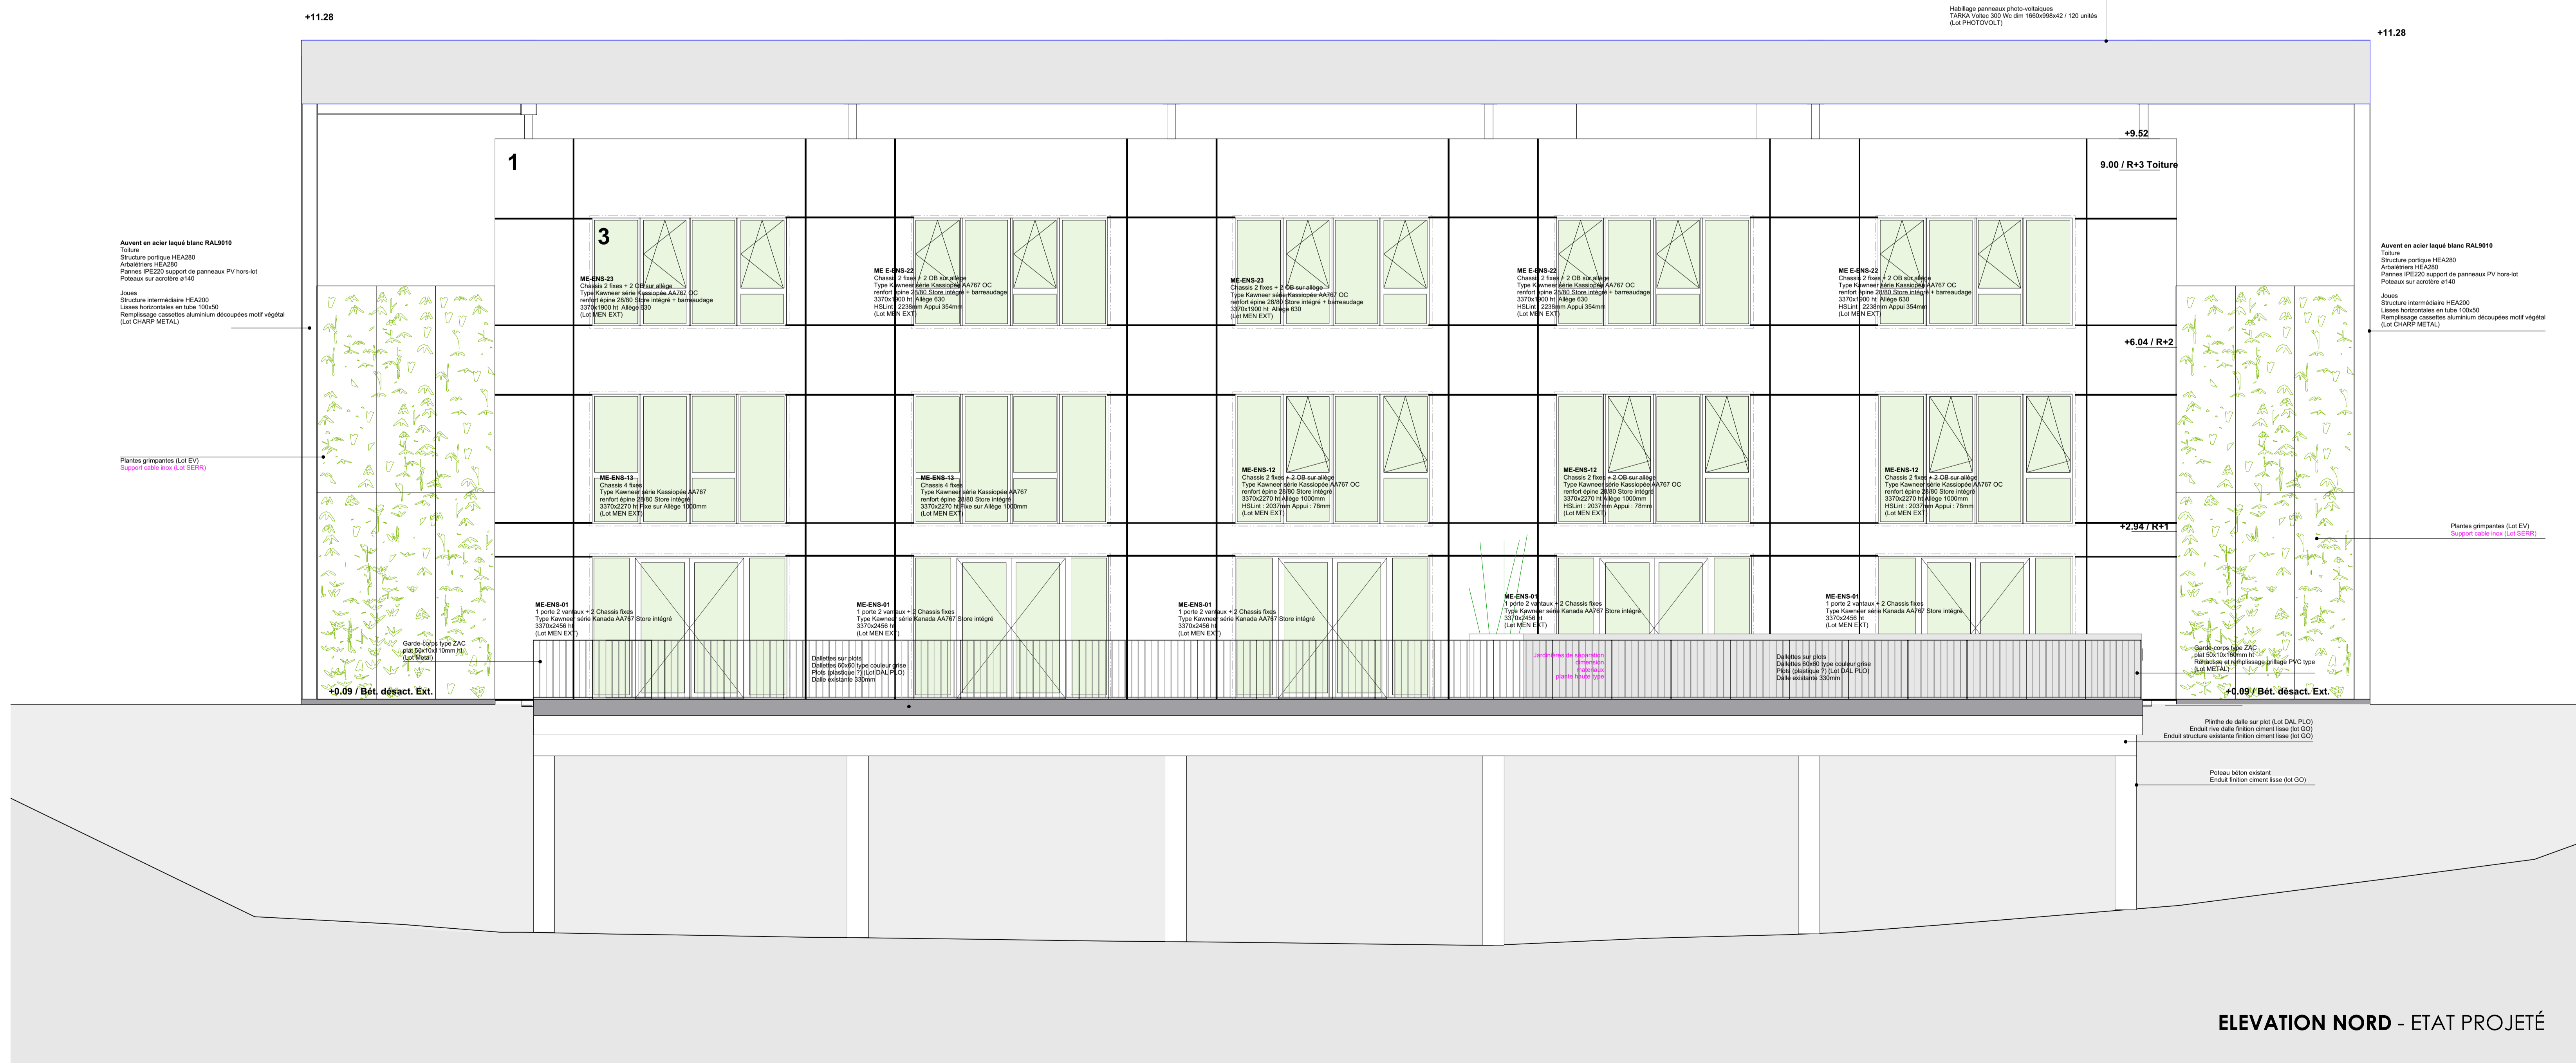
+11.28

Habillage panneaux photo-voltaiques
TARKA Voltec 300 Wc dim 1660x998x42 / 120 unités
(Lot PHOTOVOLT)

+11.28

+9.52

1

9.00 / R+3 Toiture

3

Auvent en acier laqué blanc RAL9010
Toiture
Structure portique HEA280
Arbalétriers HEA280
Pannes IPE220 support de panneaux PV hors-lot
Poteaux sur acrotère ø140

Joues
Structure intermédiaire HEA200
Lisses horizontales en tube 100x50
Remplissage cassettes aluminium découpées motif végétal
(Lot CHARP METAL)

ME-ENS-23
Chassis 2 fixes + 2 OB sur allège
Type Kawneer série Kassiopée AA767 OC
renfort épine 28/80 Store intégré + barreaudage
3370x1900 ht Allège 630
(Lot MEN EXT)

ME E-ENS-22
Chassis 2 fixes + 2 OB sur allège
Type Kawneer série Kassiopée AA767 OC
renfort épine 28/80 Store intégré + barreaudage
3370x1900 ht Allège 630
HSLint : 2236mm Appui 354mm
(Lot MEN EXT)

ME-ENS-23
Chassis 2 fixes + 2 OB sur allège
Type Kawneer série Kassiopée AA767 OC
renfort épine 28/80 Store intégré + barreaudage
3370x1900 ht Allège 630
(Lot MEN EXT)

ME E-ENS-22
Chassis 2 fixes + 2 OB sur allège
Type Kawneer série Kassiopée AA767 OC
renfort épine 28/80 Store intégré + barreaudage
3370x1900 ht Allège 630
HSLint : 2236mm Appui 354mm
(Lot MEN EXT)

ME E-ENS-22
Chassis 2 fixes + 2 OB sur allège
Type Kawneer série Kassiopée AA767 OC
renfort épine 28/80 Store intégré + barreaudage
3370x1900 ht Allège 630
HSLint : 2236mm Appui 354mm
(Lot MEN EXT)

Auvent en acier laqué blanc RAL9010
Toiture
Structure portique HEA280
Arbalétriers HEA280
Pannes IPE220 support de panneaux PV hors-lot
Poteaux sur acrotère ø140

Joues
Structure intermédiaire HEA200
Lisses horizontales en tube 100x50
Remplissage cassettes aluminium découpées motif végétal
(Lot CHARP METAL)

+6.04 / R+2

Plantes grimpantes (Lot EV)
Support cable inox (Lot SERR)

ME-ENS-13
Chassis 4 fixes
Type Kawneer série Kassiopée AA767
renfort épine 28/80 Store intégré
3370x2270 ht Fixe sur Allège 1000mm
(Lot MEN EXT)

ME-ENS-13
Chassis 4 fixes
Type Kawneer série Kassiopée AA767
renfort épine 28/80 Store intégré
3370x2270 ht Fixe sur Allège 1000mm
(Lot MEN EXT)

ME-ENS-12
Chassis 2 fixes + 2 OB sur allège
Type Kawneer série Kassiopée AA767 OC
renfort épine 28/80 Store intégré
3370x2270 ht Allège 1000mm
HSLint : 2037mm Appui : 78mm
(Lot MEN EXT)

ME-ENS-12
Chassis 2 fixes + 2 OB sur allège
Type Kawneer série Kassiopée AA767 OC
renfort épine 28/80 Store intégré
3370x2270 ht Allège 1000mm
HSLint : 2037mm Appui : 78mm
(Lot MEN EXT)

ME-ENS-12
Chassis 2 fixes + 2 OB sur allège
Type Kawneer série Kassiopée AA767 OC
renfort épine 28/80 Store intégré
3370x2270 ht Allège 1000mm
HSLint : 2037mm Appui : 78mm
(Lot MEN EXT)

+2.94 / R+1

Plantes grimpantes (Lot EV)
Support cable inox (Lot SERR)

ME-ENS-01
1 porte 2 vantaux + 2 Chassis fixes
Type Kawneer série Kanada AA767 Store intégré
3370x2456 ht
(Lot MEN EXT)

ME-ENS-01
1 porte 2 vantaux + 2 Chassis fixes
Type Kawneer série Kanada AA767 Store intégré
3370x2456 ht
(Lot MEN EXT)

ME-ENS-01
1 porte 2 vantaux + 2 Chassis fixes
Type Kawneer série Kanada AA767 Store intégré
3370x2456 ht
(Lot MEN EXT)

ME-ENS-01
1 porte 2 vantaux + 2 Chassis fixes
Type Kawneer série Kanada AA767 Store intégré
3370x2456 ht
(Lot MEN EXT)

ME-ENS-01
1 porte 2 vantaux + 2 Chassis fixes
Type Kawneer série Kanada AA767 Store intégré
3370x2456 ht
(Lot MEN EXT)

Garde-corps type ZAC
plat 50x10x110mm ht
(Lot Metal)

Dallettes sur plots
Dallettes 60x60 type couleur grise
Plots (plastique ?) (Lot DAL PLO)
Dalle existante 330mm

Jardinières de séparation
dimension
matériaux
plante haute type

Dallettes sur plots
Dallettes 60x60 type couleur grise
Plots (plastique ?) (Lot DAL PLO)
Dalle existante 330mm

Garde-corps type ZAC
plat 50x10x160mm ht
Rehausse et remplissage grillage PVC type
(Lot METAL)

+0.09 / Bét. désact. Ext.

+0.09 / Bét. désact. Ext.

Plinthe de dalle sur plot (Lot DAL PLO)
Enduit rive dalle finition ciment lisse (lot GO)
Enduit structure existante finition ciment lisse (lot GO)

Poteau béton existant
Enduit finition ciment lisse (lot GO)

ELEVATION NORD - ETAT PROJETÉ